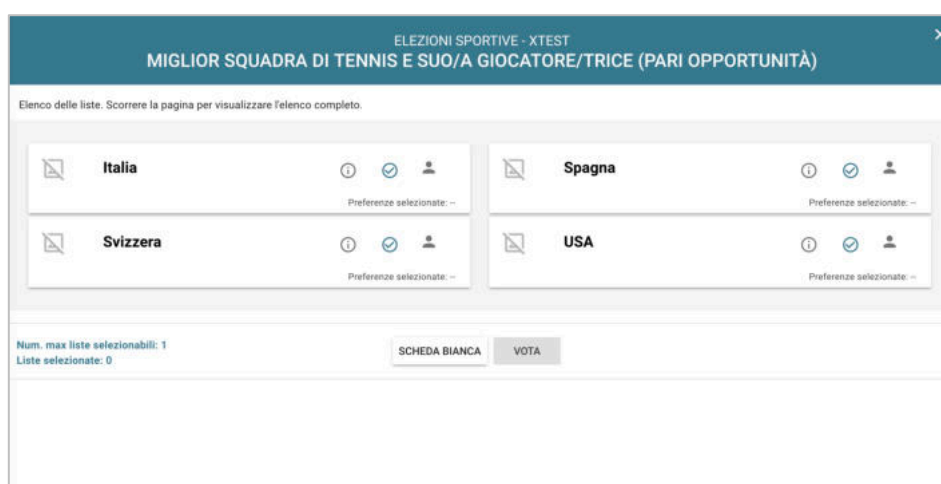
ELEZIONI SPORTIVE - XTEST
MIGLIOR SQUADRA DI TENNIS E SUO/A GIOCATORE/TRICE (PARI OPPORTUNITÀ)

Elenco delle liste. Scorrere la pagina per visualizzare l'elenco completo.

Italia
Preferenze selezionate: --

Spagna
Preferenze selezionate: --

Svizzera
Preferenze selezionate: --

USA
Preferenze selezionate: --

Num. max liste selezionabili: 1
Liste selezionate: 0

SCHEDA BIANCA
VOTA